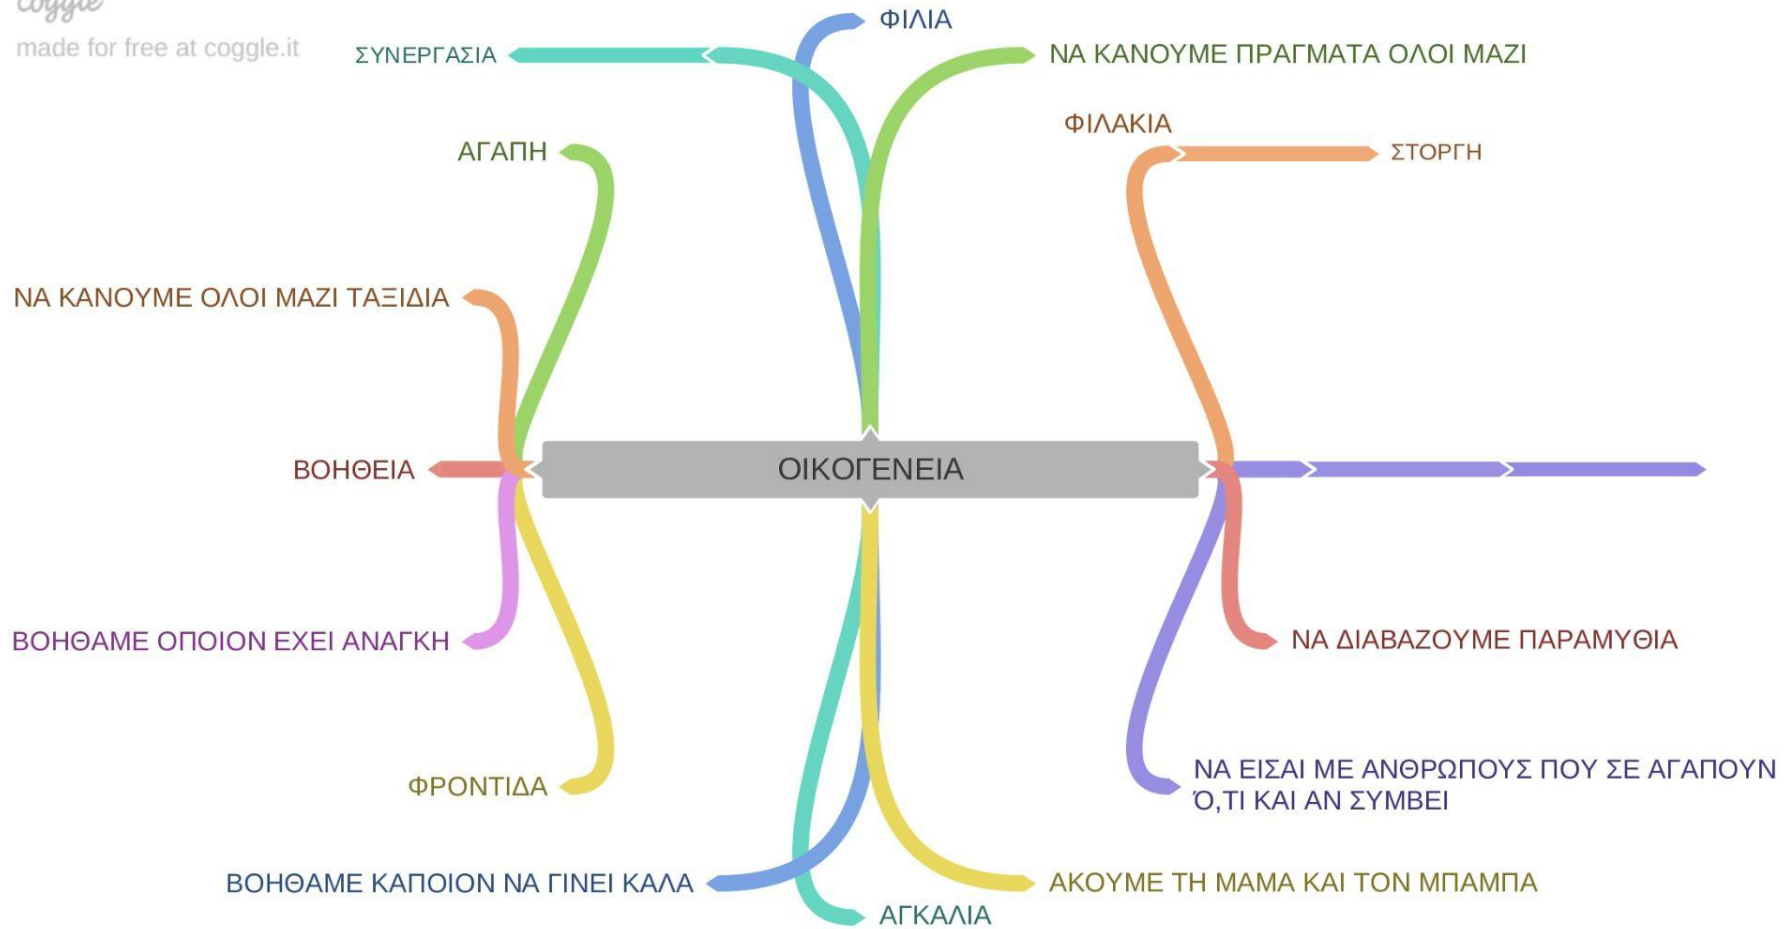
coggle
made for free at coggle.it

ΦΙΛΙΑ

ΣΥΝΕΡΓΑΣΙΑ

ΝΑ ΚΑΝΟΥΜΕ ΠΡΑΓΜΑΤΑ ΟΛΟΙ ΜΑΖΙ

ΦΙΛΑΚΙΑ

ΣΤΟΡΓΗ

ΑΓΑΠΗ

ΝΑ ΚΑΝΟΥΜΕ ΟΛΟΙ ΜΑΖΙ ΤΑΞΙΔΙΑ

ΒΟΗΘΕΙΑ

ΟΙΚΟΓΕΝΕΙΑ

ΝΑ ΔΙΑΒΑΖΟΥΜΕ ΠΑΡΑΜΥΘΙΑ

ΒΟΗΘΑΜΕ ΟΠΟΙΟΝ ΕΧΕΙ ΑΝΑΓΚΗ

ΦΡΟΝΤΙΔΑ

ΝΑ ΕΙΣΑΙ ΜΕ ΑΝΘΡΩΠΟΥΣ ΠΟΥ ΣΕ ΑΓΑΠΟΥΝ Ό,ΤΙ ΚΑΙ ΑΝ ΣΥΜΒΕΙ

ΒΟΗΘΑΜΕ ΚΑΠΟΙΟΝ ΝΑ ΓΙΝΕΙ ΚΑΛΑ

ΑΚΟΥΜΕ ΤΗ ΜΑΜΑ ΚΑΙ ΤΟΝ ΜΠΑΜΠΑ

ΑΓΚΑΛΙΑ